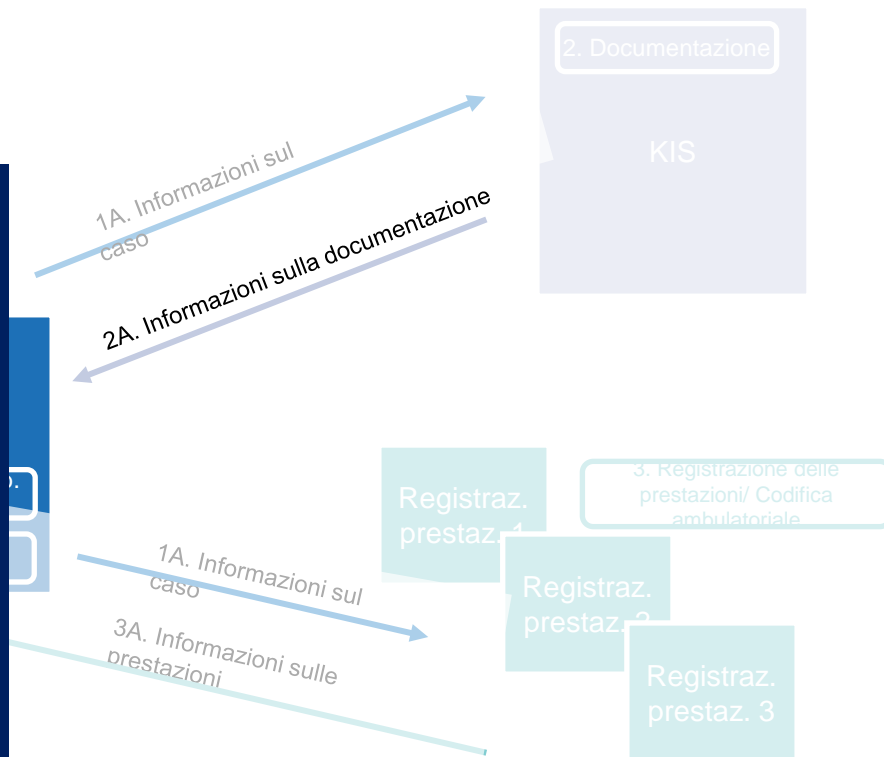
2. Documentazione

KIS

1A. Informazioni sul caso

2A. Informazioni sulla documentazione

3. Registrazione delle prestazioni/ Codifica ambulatoriale

Registraz. prestaz. 1

Registraz. prestaz. 2

Registraz. prestaz. 3

1A. Informazioni sul caso

3A. Informazioni sulle prestazioni